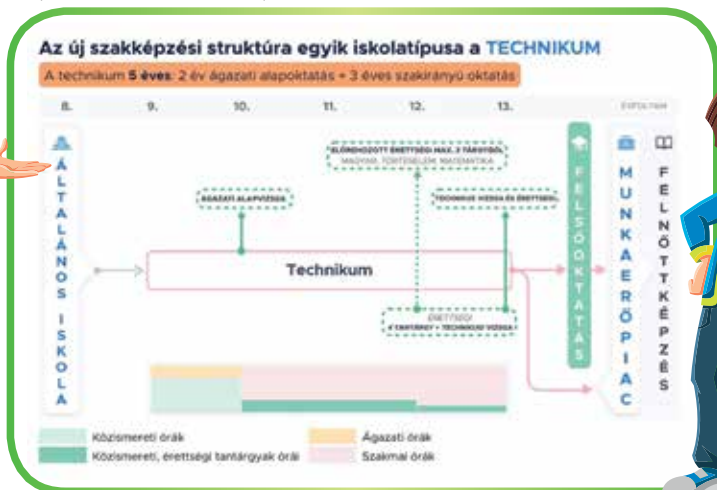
Az új szakképzési struktúra egyik iskolatípusa a TECHNIKUM

A technikum 5 éves: 2 év ágazati alapoktatás + 3 éves szakirányú oktatás

8. 9. 10. 11. 12. 13. ÉVFOLYAM

ÁLTALÁNOS ISKOLA

ÁGAZATI ALAPVIZSGA

ELŐREHOZOTT ÉRETTSÉGI MAX. 2 TÁRGYBÓL MAGYAR, TÖRTÉNELEM, MATEMATIKA

TECHNIKUS VIZSGA ÉS ÉRETTSÉGI

Technikum

ÉRETTSÉGI 4 TANTÁRGY + TECHNIKUSI VIZSGA

FELSŐOKTATÁS

MUNKAERŐPIAC

FELNŐTTKÉPZÉS

Közismereti órák

Közismereti, érettségi tantárgyak órái

Ágazati órák

Szakmai órák